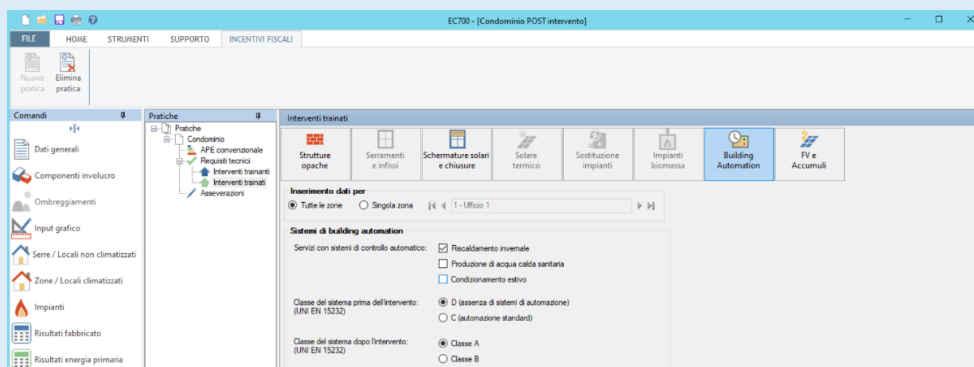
EC700 - [Condominio POST intervento]

FILE HOME STRUMENTI SUPPORTO INCENTIVI FISCALI

Nuova pratica Elimina pratica

Comandi

Dati generali
Componenti involucro
Ombreggiamenti
Input grafico
Serre / Locali non climatizzati
Zone / Locali climatizzati
Impianti
Risultati fabbricato
Risultati energia primaria

Pratiche

Pratiche
Condominio
APE convenzionale
Requisiti tecnici
Interventi trainanti
Interventi trainati
Asseverazioni

Interventi trainati

Strutture opache
Serramenti e infissi
Schermature solari e chiusure
Solare termico
Sostituzione impianti
Impianti biomassa
Building Automation
FV e Accumuli

Inserimento dati per
Tutte le zone
Singola zona
1 - Ufficio 1

Sistemi di building automation

Servizi con sistemi di controllo automatico:
Riscaldamento invernale
Produzione di acqua calda sanitaria
Condizionamento estivo

Classe del sistema prima dell'intervento: (UNI EN 15232)
D (assenza di sistemi di automazione)
C (automazione standard)

Classe del sistema dopo l'intervento: (UNI EN 15232)
Classe A
Classe B